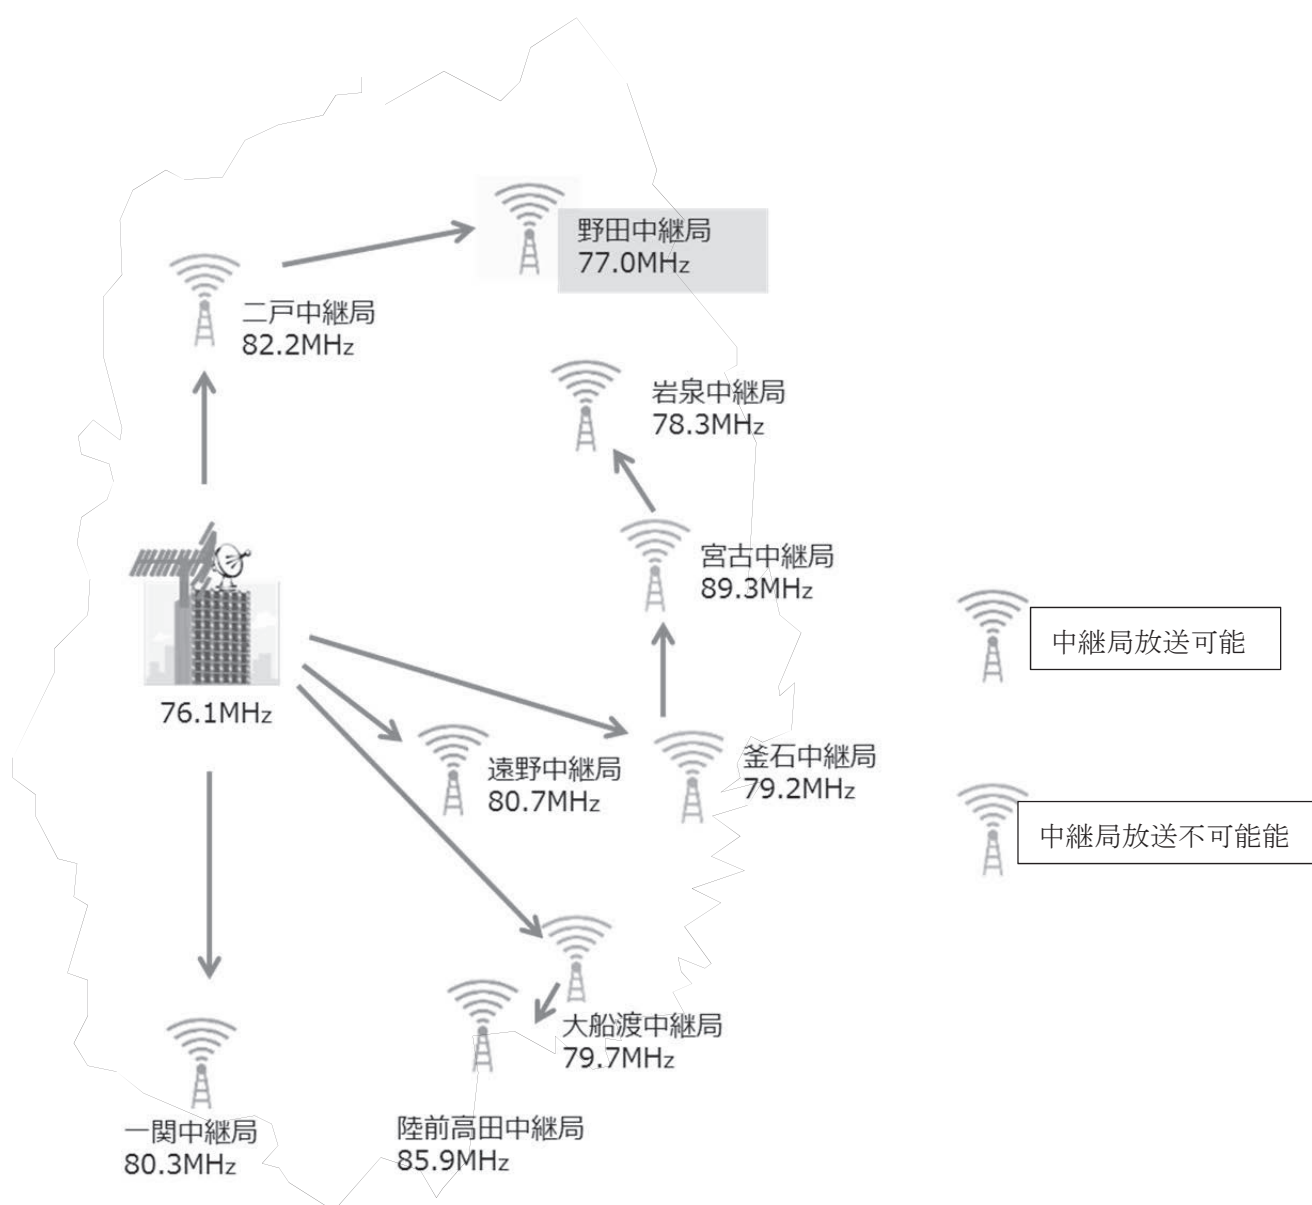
野田中継局
77.0MHz

二戸中継局
82.2MHz

岩泉中継局
78.3MHz

宮古中継局
89.3MHz

中継局放送可能

76.1MHz

遠野中継局
80.7MHz

釜石中継局
79.2MHz

中継局放送不可能能

大船渡中継局
79.7MHz

一関中継局
80.3MHz

陸前高田中継局
85.9MHz